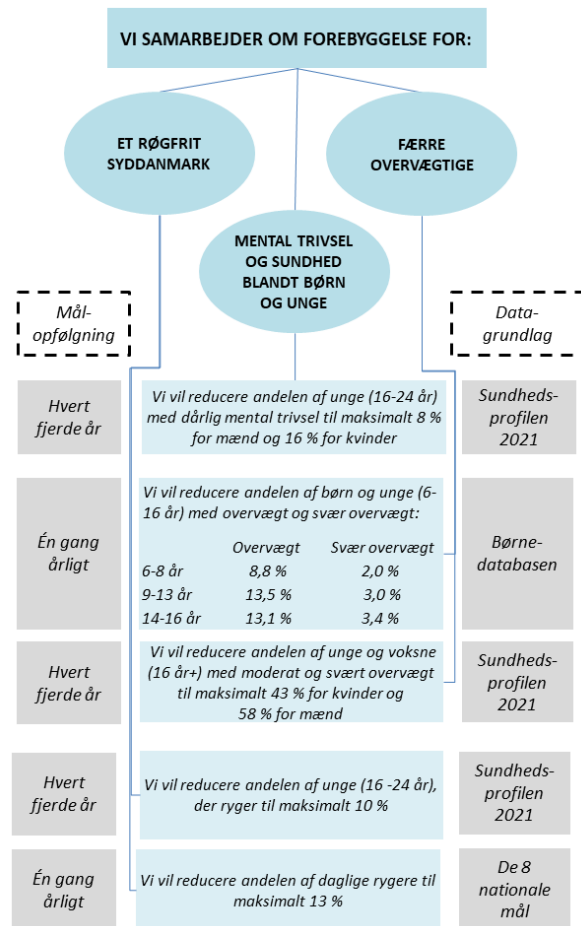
VI SAMARBEJDER OM FOREBYGGELSE FOR:

ET RØGFRIT SYDDANMARK

FÆRRE OVERVÆGTIGE

MENTAL TRIVSEL OG SUNDHED BLANDT BØRN OG UNGE

Mål-opfølgning

Data-grundlag

Hvert fjerde år

Vi vil reducere andelen af unge (16-24 år) med dårlig mental trivsel til maksimalt 8 % for mænd og 16 % for kvinder

Sundheds-profilen 2021

Én gang årligt

Vi vil reducere andelen af børn og unge (6-16 år) med overvægt og svær overvægt:

| | Overvægt | Svær overvægt |
|---|---|---|
| 6-8 år | 8,8 % | 2,0 % |
| 9-13 år | 13,5 % | 3,0 % |
| 14-16 år | 13,1 % | 3,4 % |

Børne-databasen

Hvert fjerde år

Vi vil reducere andelen af unge og voksne (16 år+) med moderat og svært overvægt til maksimalt 43 % for kvinder og 58 % for mænd

Sundheds-profilen 2021

Hvert fjerde år

Vi vil reducere andelen af unge (16 -24 år), der ryger til maksimalt 10 %

Sundheds-profilen 2021

Én gang årligt

Vi vil reducere andelen af daglige rygere til maksimalt 13 %

De 8 nationale mål